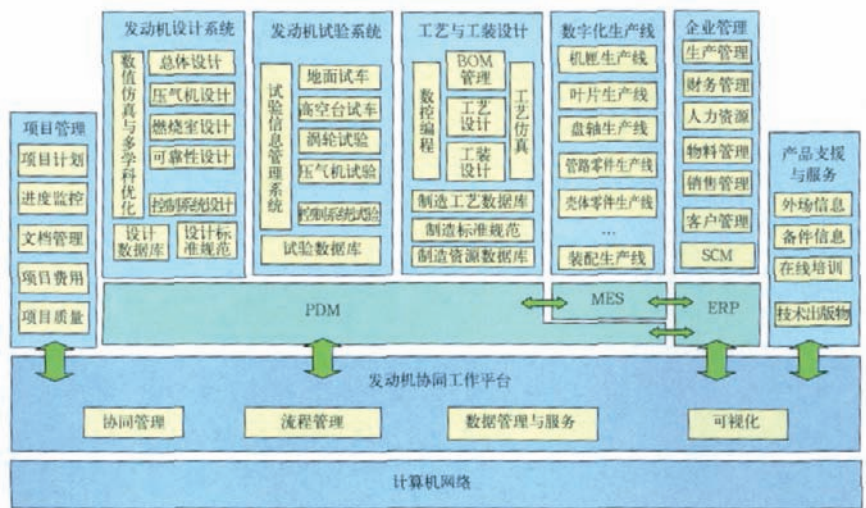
项目管理

项目计划

进度监控

文档管理

项目费用

项目质量

发动机设计系统

数值仿真与多学科优化

总体设计

压气机设计

燃烧室设计

可靠性设计

控制系统设计

设计数据库

设计标准规范

发动机试验系统

试验信息管理系统

地面试车

高空台试车

涡轮试验

压气机试验

控制系统试验

试验数据库

工艺与工装设计

数控编程

BOM管理

工艺设计

工装设计

工艺仿真

制造工艺数据库

制造标准规范

制造资源数据库

数字化生产线

机匣生产线

叶片生产线

盘轴生产线

管路零件生产线

壳体零件生产线

...

装配生产线

企业管理

生产管理

财务管理

人力资源

物料管理

销售管理

客户管理

SCM

产品支援与服务

外场信息

备件信息

在线培训

技术出版物

PDM

MES

ERP

发动机协同工作平台

协同管理

流程管理

数据管理与服务

可视化

计算机网络